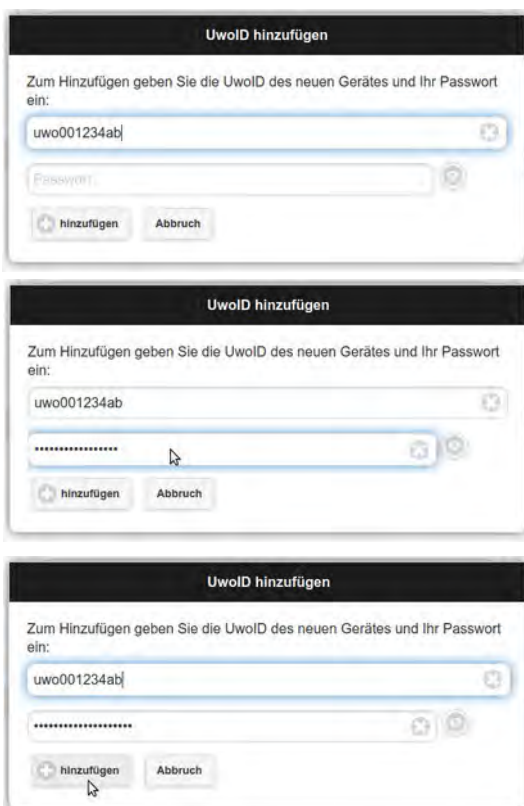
UwoID hinzufügen

Zum Hinzufügen geben Sie die UwoID des neuen Gerätes und Ihr Passwort ein:

uwo001234ab

Passwort

hinzufügen Abbruch

UwoID hinzufügen

Zum Hinzufügen geben Sie die UwoID des neuen Gerätes und Ihr Passwort ein:

uwo001234ab

•••••••••••••••••

hinzufügen Abbruch

UwoID hinzufügen

Zum Hinzufügen geben Sie die UwoID des neuen Gerätes und Ihr Passwort ein:

uwo001234ab

•••••••••••••••••••

hinzufügen Abbruch